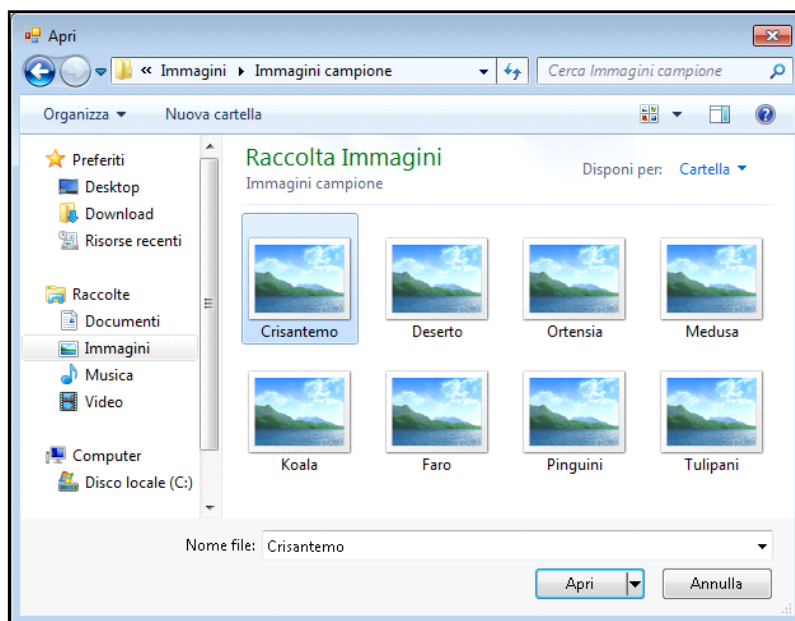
Apri

« Immagini ▸ Immagini campione

Cerca Immagini campione

Organizza ▾ Nuova cartella

Preferiti
Desktop
Download
Risorse recenti

Raccolte
Documenti
Immagini
Musica
Video

Computer
Disco locale (C:)

Raccolta Immagini
Immagini campione

Disponi per: Cartella ▾

Crisantemo
Deserto
Ortensia
Medusa
Koala
Faro
Pinguini
Tulipani

Nome file: Crisantemo

Apri
Annulla